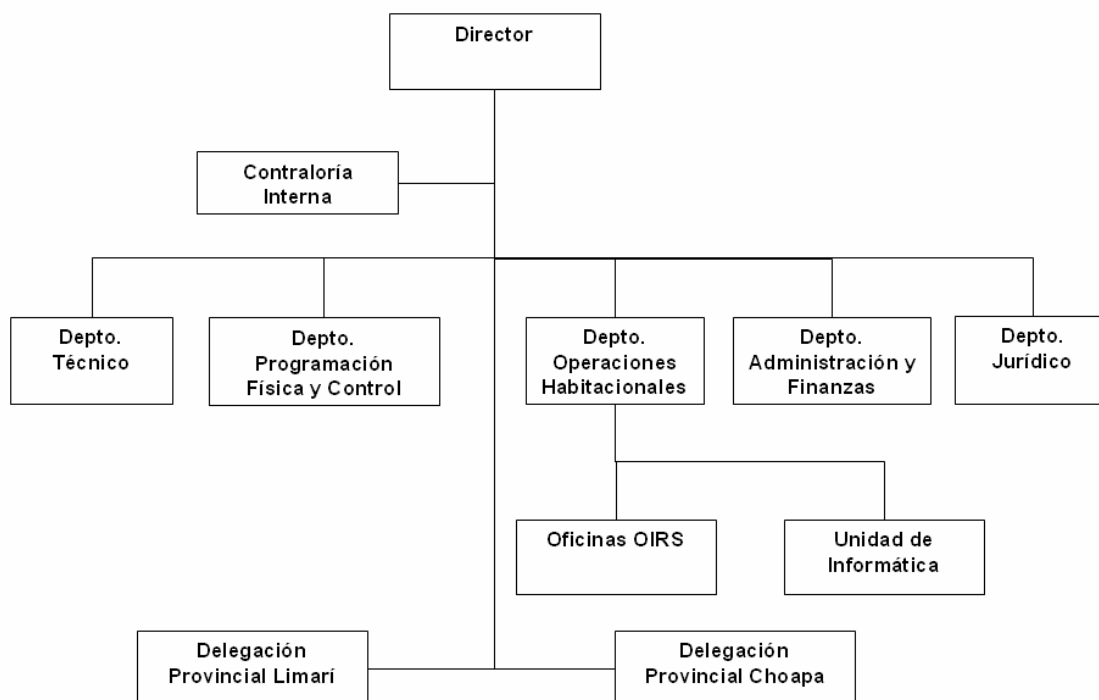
Director

Contraloría Interna

Depto. Técnico

Depto. Programación Física y Control

Depto. Operaciones Habitacionales

Depto. Administración y Finanzas

Depto. Jurídico

Oficinas OIRS

Unidad de Informática

Delegación Provincial Limarí

Delegación Provincial Choapa